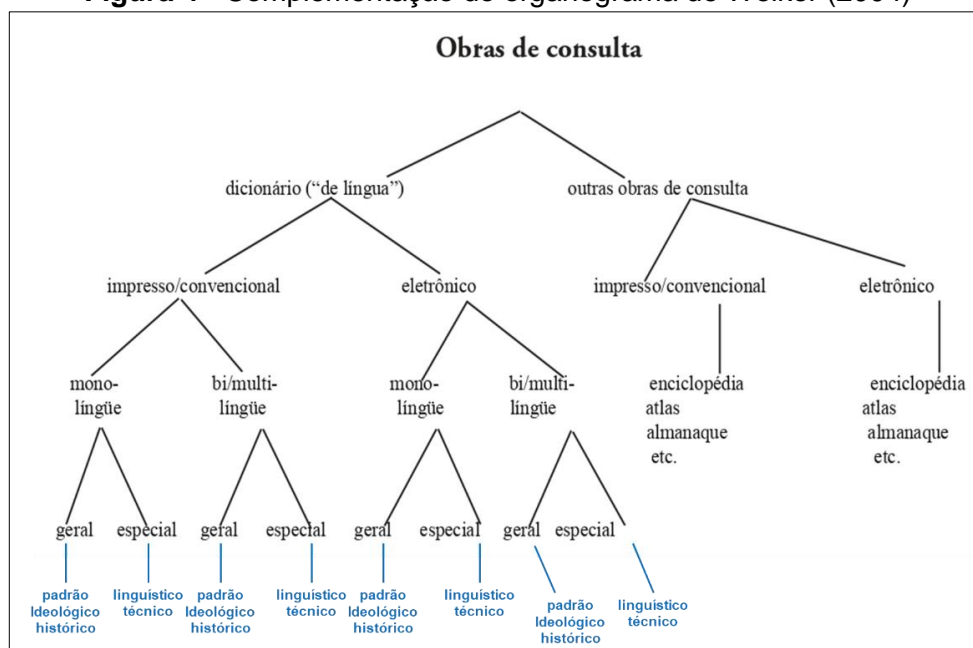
**Figura 1** - Complementação do organograma de Welker (2004)

Obras de consulta

dicionário ("de língua")

outras obras de consulta

impresso/convencional

eletrônico

impresso/convencional

eletrônico

monolíngüe

bi/multilíngüe

monolíngüe

bi/multilíngüe

enciclopédia
atlas
almanaque
etc.

enciclopédia
atlas
almanaque
etc.

geral especial geral especial geral especial geral especial

padrão
Ideológico
histórico

linguístico
técnico

padrão
Ideológico
histórico

linguístico
técnico

padrão
Ideológico
histórico

linguístico
técnico

padrão
Ideológico
histórico

linguístico
técnico